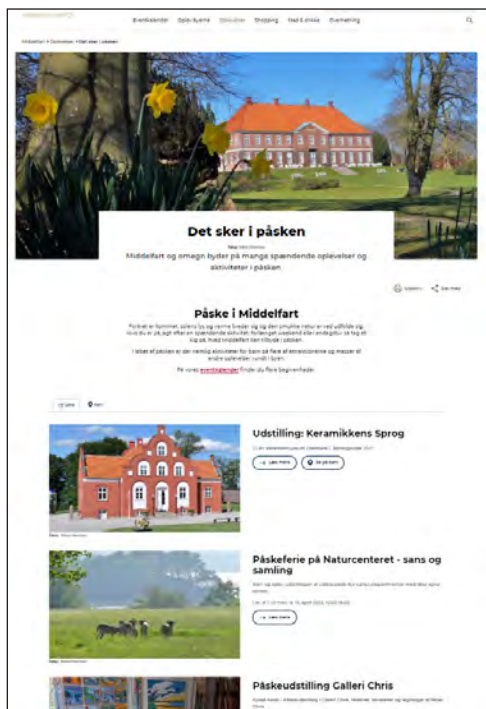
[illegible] Eventkalender Oplevelserne Sæsoner Shopping Mad & drikke Overnatning

Middelfart > Sæsoner > Det sker i påsken

Det sker i påsken

Foto: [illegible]

Middelfart og omegn byder på mange spændende oplevelser og aktiviteter i påsken

Udskriv Del med

Påske i Middelfart

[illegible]

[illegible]

På vores eventkalender finder du flere begivenheder.

Liste Kort

Udstilling: Keramikkens Sprog

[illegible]

Læs mere Se på kort

Foto: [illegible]

Påskeferie på Naturcenteret - sans og samling

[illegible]

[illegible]

Læs mere

Foto: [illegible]

Påskeudstilling Galleri Chris

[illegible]